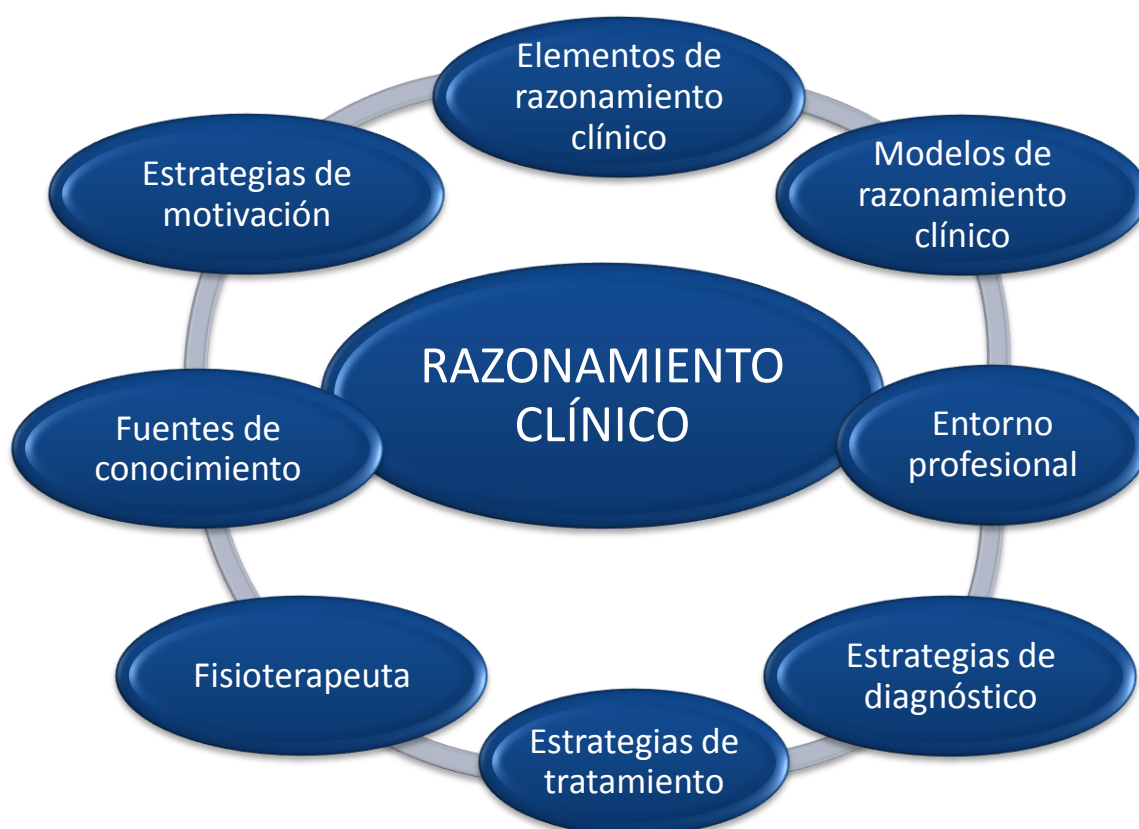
RAZONAMIENTO CLÍNICO

Elementos de razonamiento clínico

Modelos de razonamiento clínico

Entorno profesional

Estrategias de diagnóstico

Estrategias de tratamiento

Fisioterapeuta

Fuentes de conocimiento

Estrategias de motivación